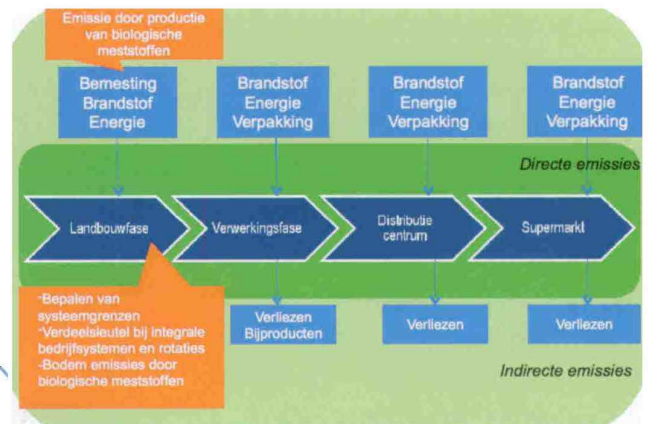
Emissie door productie van biologische meststoffen

Bemesting Brandstof Energie

Brandstof Energie Verpakking

Brandstof Energie Verpakking

Brandstof Energie Verpakking

Directe emissies

Landbouwfase

Verwerkingsfase

Distributie centrum

Supermarkt

-Bepalen van systeemgrenzen
"Verdeelsleutel bij integrale bedrijfsystemen en rotaties
-Bodem emissies door biologische meststoffen

Verliezen Bijproducten

Verliezen

Verliezen

Indirecte emissies